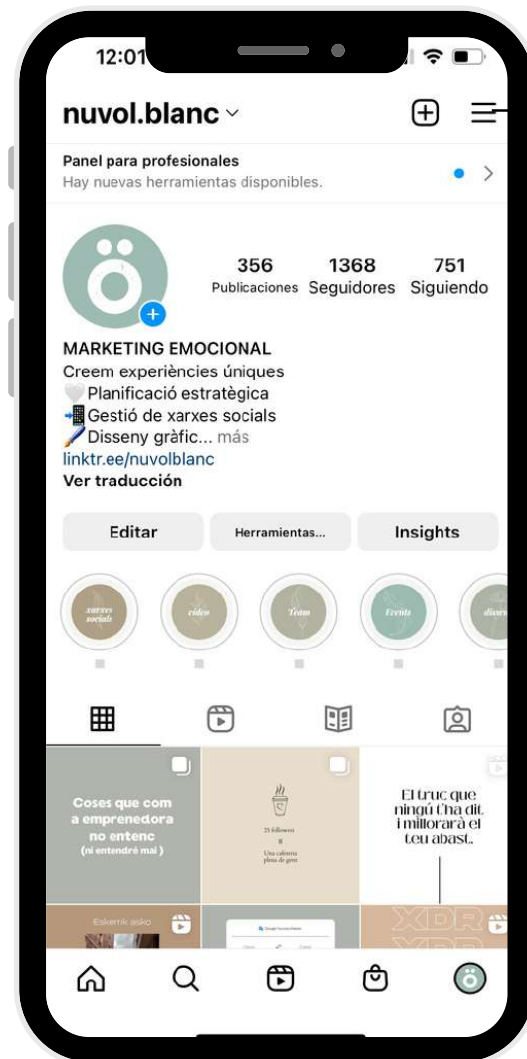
12:01

nuvol.blanc

Panel para profesionales
Hay nuevas herramientas disponibles.

356 Publicaciones
1368 Seguidores
751 Siguiendo

MARKETING EMOCIONAL
Creem experiències úniques
🤍Planificació estratègica
📲Gestió de xarxes socials
🖊️Disseny gràfic... más
linktr.ee/nuvolblanc
Ver traducción

Editar
Herramientas...
Insights

xarxes socials
vídeo
Team
Events
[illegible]

Coses que com a emprenedora no entenc (ni entendré mai)

25 followers
=
Una cafetería plena de gent

El truc que ningú t'ha dit i millorarà el teu abast.

Eskerrik asko

XDR